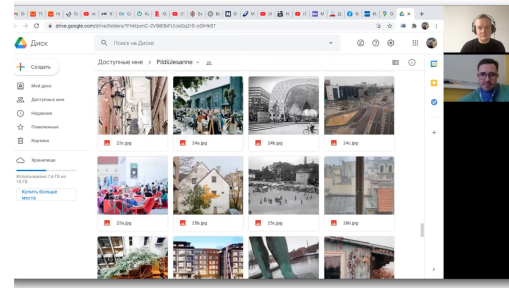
drive.google.com/drive/folders/1FHetpmC-2V8t0bPUUoSqD5-sDHNST

Диск

Поиск на Диске

Создать

Мой диск

Доступные мне

Недавние

Помеченные

Корзина

Хранилище

Использовано 7,6 ГБ из 15 ГБ

Купить больше места

Доступные мне > Pildiülesanne

23c.jpg

24a.jpg

24b.jpg

24c.jpg

27a.jpg

25b.jpg

25c.jpg

26b.jpg